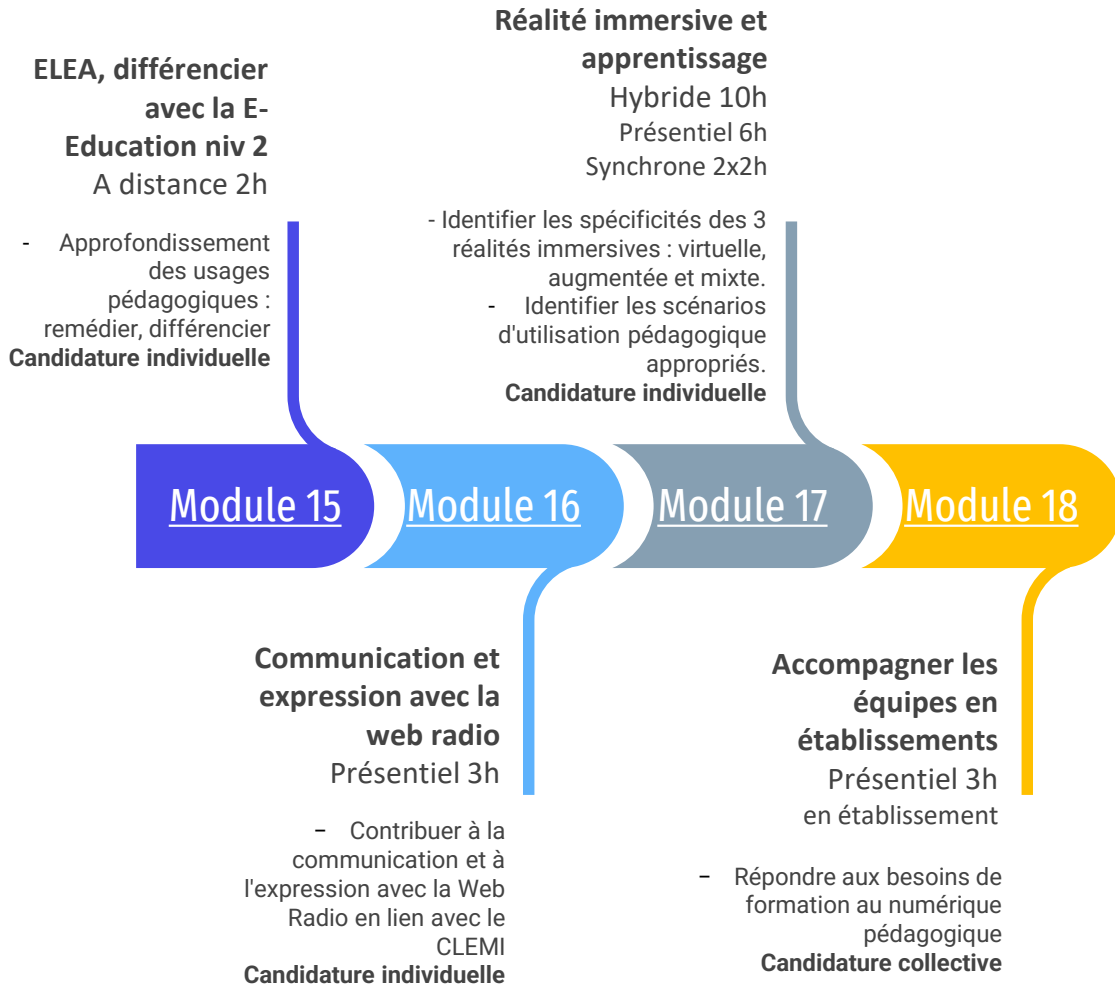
**ELEA, différencier avec la E-Education niv 2**
A distance 2h

- Approfondissement des usages pédagogiques : remédier, différencier
**Candidature individuelle**

**Réalité immersive et apprentissage**
Hybride 10h
Présentiel 6h
Synchrone 2x2h

- Identifier les spécificités des 3 réalités immersives : virtuelle, augmentée et mixte.
- Identifier les scénarios d'utilisation pédagogique appropriés.
**Candidature individuelle**

Module 15

Module 16

Module 17

Module 18

**Communication et expression avec la web radio**
Présentiel 3h

- Contribuer à la communication et à l'expression avec la Web Radio en lien avec le CLEMI
**Candidature individuelle**

**Accompagner les équipes en établissements**
Présentiel 3h
en établissement

- Répondre aux besoins de formation au numérique pédagogique
**Candidature collective**